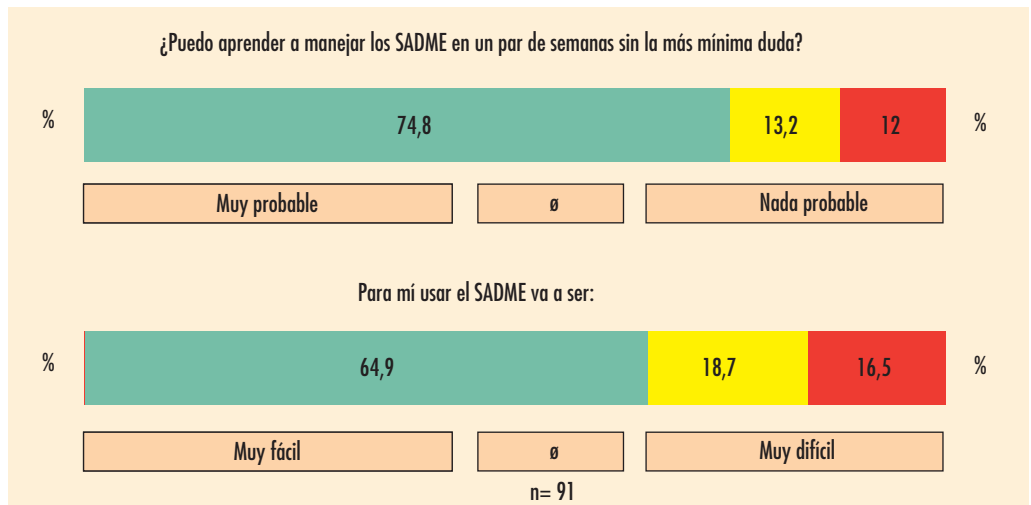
¿Puedo aprender a manejar los SADME en un par de semanas sin la más mínima duda?

% 74,8 13,2 12 %

Muy probable ø Nada probable

Para mí usar el SADME va a ser:

% 64,9 18,7 16,5 %

Muy fácil ø Muy difícil

n= 91